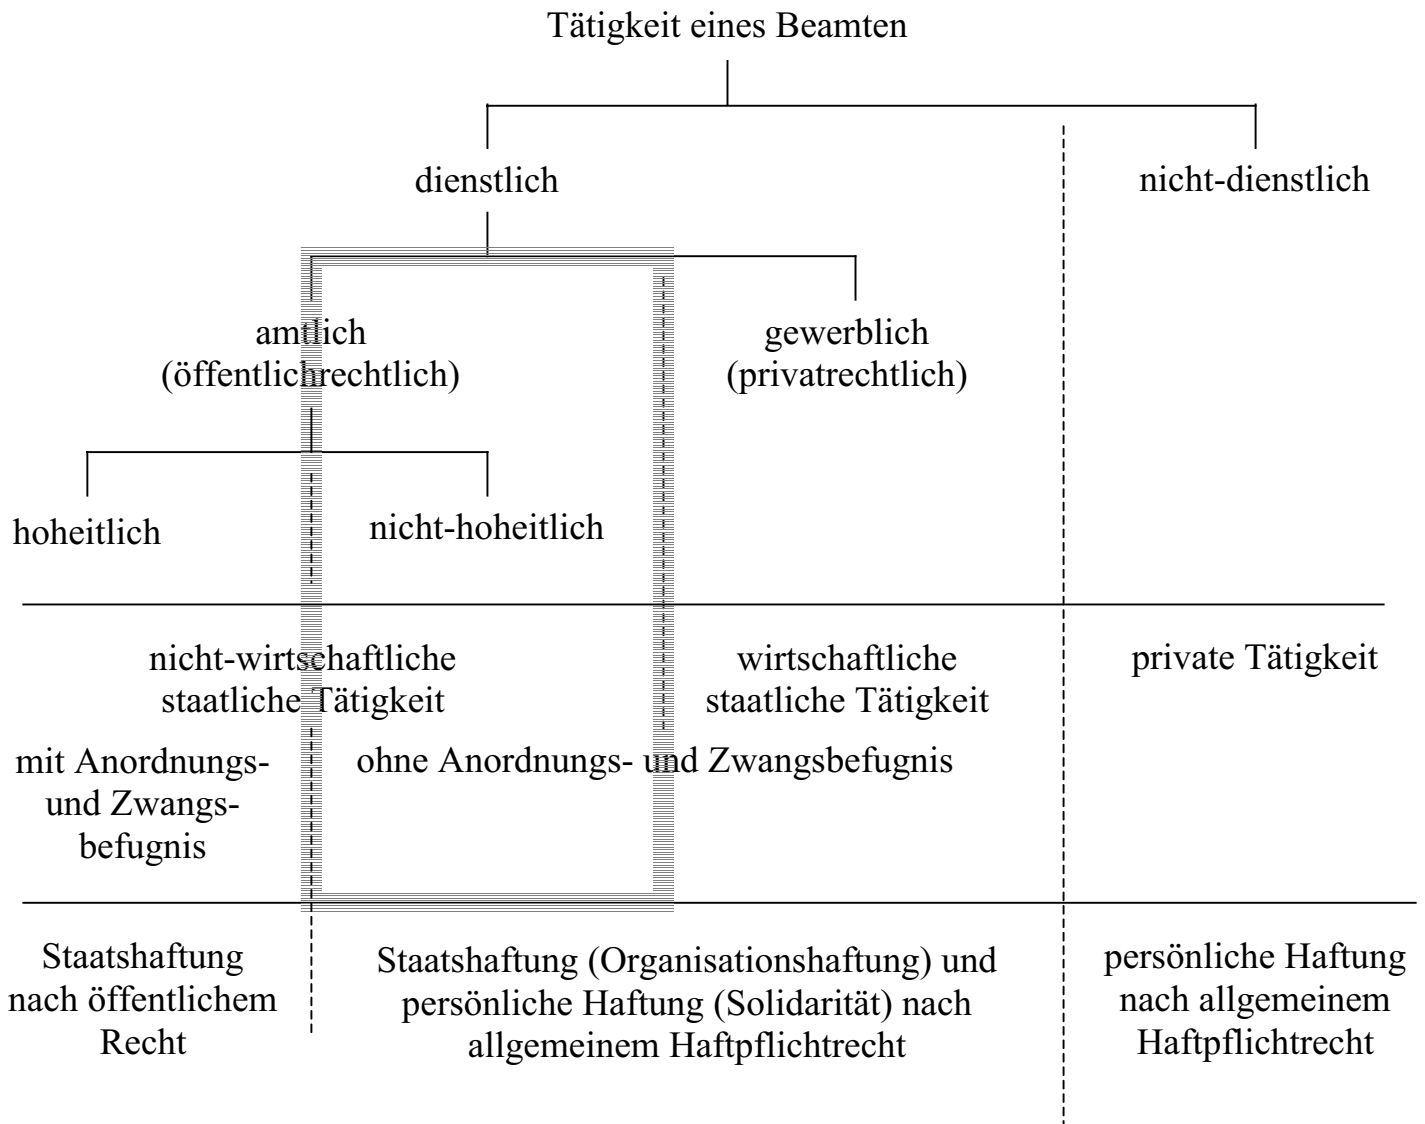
Tätigkeit eines Beamten

dienstlich

nicht-dienstlich

amtlich
(öffentlichrechtlich)

gewerblich
(privatrechtlich)

hoheitlich

nicht-hoheitlich

nicht-wirtschaftliche staatliche Tätigkeit

wirtschaftliche staatliche Tätigkeit

private Tätigkeit

mit Anordnungs- und Zwangsbefugnis

ohne Anordnungs- und Zwangsbefugnis

Staatshaftung nach öffentlichem Recht

Staatshaftung (Organisationshaftung) und persönliche Haftung (Solidarität) nach allgemeinem Haftpflichtrecht

persönliche Haftung nach allgemeinem Haftpflichtrecht